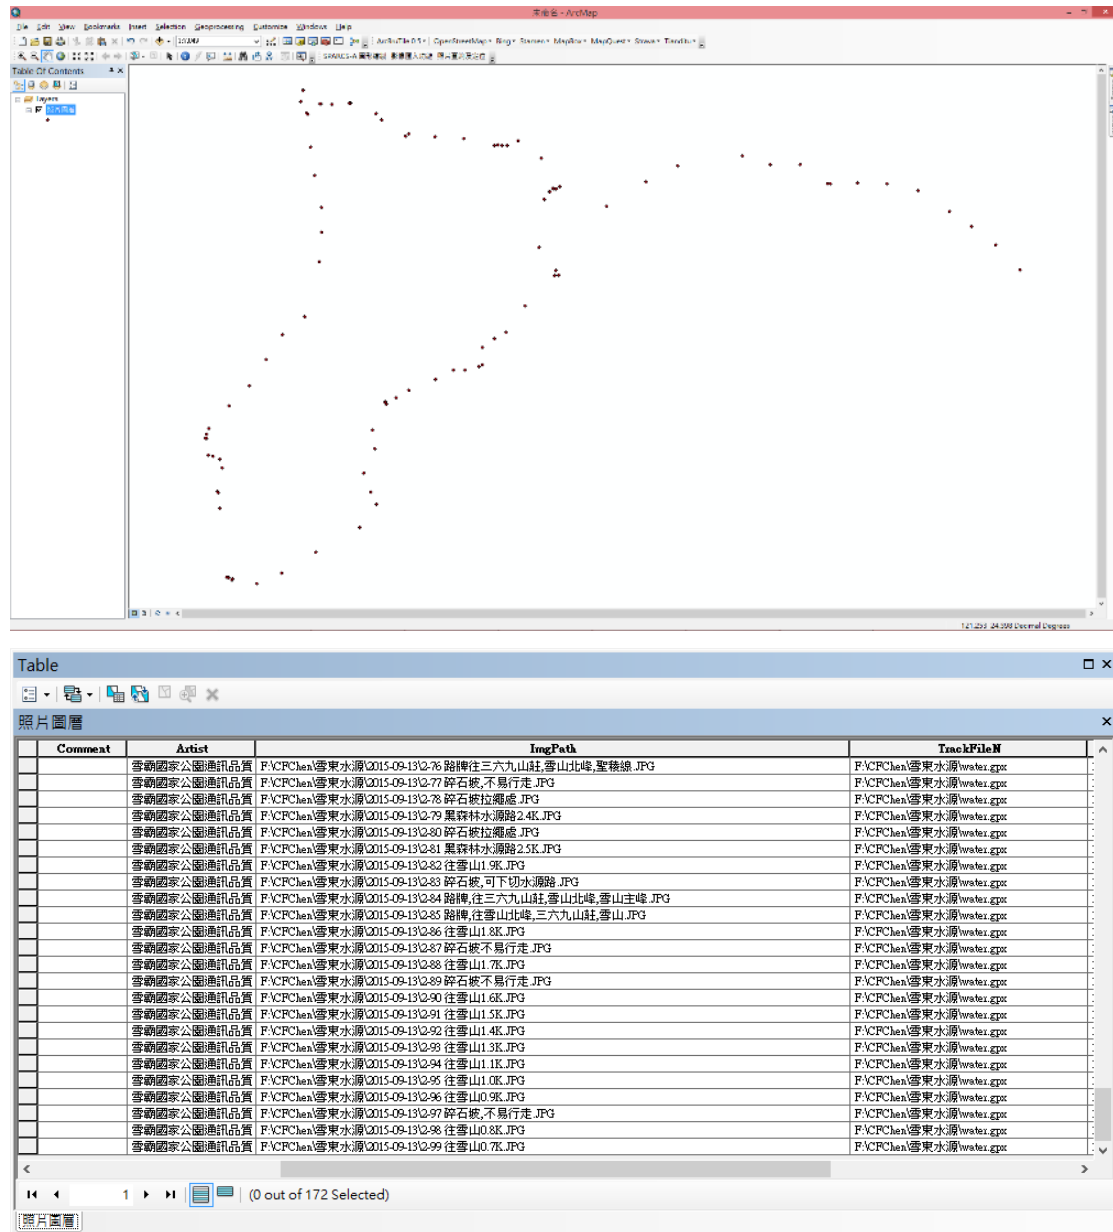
未命名 - ArcMap

File Edit View Bookmarks Insert Selection Geoprocessing Customize Windows Help

Table Of Contents

Layers

照片圖層

121.255 24.398 Decimal Degrees

Table

照片圖層

| | Comment | Artist | ImgPath | TrackFileN |
|---|---|---|---|---|
| | | 雪霸國家公園通訊品質 | F:\CFChen\雪東水源\2015-09-13\2-76 路牌往三六九山莊,雪山北峰,聖稜線.JPG | F:\CFChen\雪東水源\water.gpx |
| | | 雪霸國家公園通訊品質 | F:\CFChen\雪東水源\2015-09-13\2-77 碎石坡,不易行走.JPG | F:\CFChen\雪東水源\water.gpx |
| | | 雪霸國家公園通訊品質 | F:\CFChen\雪東水源\2015-09-13\2-78 碎石坡拉繩處.JPG | F:\CFChen\雪東水源\water.gpx |
| | | 雪霸國家公園通訊品質 | F:\CFChen\雪東水源\2015-09-13\2-79 黑森林水源路2.4K.JPG | F:\CFChen\雪東水源\water.gpx |
| | | 雪霸國家公園通訊品質 | F:\CFChen\雪東水源\2015-09-13\2-80 碎石坡拉繩處.JPG | F:\CFChen\雪東水源\water.gpx |
| | | 雪霸國家公園通訊品質 | F:\CFChen\雪東水源\2015-09-13\2-81 黑森林水源路2.5K.JPG | F:\CFChen\雪東水源\water.gpx |
| | | 雪霸國家公園通訊品質 | F:\CFChen\雪東水源\2015-09-13\2-82 往雪山1.9K.JPG | F:\CFChen\雪東水源\water.gpx |
| | | 雪霸國家公園通訊品質 | F:\CFChen\雪東水源\2015-09-13\2-83 碎石坡,可下切水源路.JPG | F:\CFChen\雪東水源\water.gpx |
| | | 雪霸國家公園通訊品質 | F:\CFChen\雪東水源\2015-09-13\2-84 路牌,往三六九山莊,雪山北峰,雪山主峰.JPG | F:\CFChen\雪東水源\water.gpx |
| | | 雪霸國家公園通訊品質 | F:\CFChen\雪東水源\2015-09-13\2-85 路牌,往雪山北峰,三六九山莊,雪山.JPG | F:\CFChen\雪東水源\water.gpx |
| | | 雪霸國家公園通訊品質 | F:\CFChen\雪東水源\2015-09-13\2-86 往雪山1.8K.JPG | F:\CFChen\雪東水源\water.gpx |
| | | 雪霸國家公園通訊品質 | F:\CFChen\雪東水源\2015-09-13\2-87 碎石坡不易行走.JPG | F:\CFChen\雪東水源\water.gpx |
| | | 雪霸國家公園通訊品質 | F:\CFChen\雪東水源\2015-09-13\2-88 往雪山1.7K.JPG | F:\CFChen\雪東水源\water.gpx |
| | | 雪霸國家公園通訊品質 | F:\CFChen\雪東水源\2015-09-13\2-89 碎石坡不易行走.JPG | F:\CFChen\雪東水源\water.gpx |
| | | 雪霸國家公園通訊品質 | F:\CFChen\雪東水源\2015-09-13\2-90 往雪山1.6K.JPG | F:\CFChen\雪東水源\water.gpx |
| | | 雪霸國家公園通訊品質 | F:\CFChen\雪東水源\2015-09-13\2-91 往雪山1.5K.JPG | F:\CFChen\雪東水源\water.gpx |
| | | 雪霸國家公園通訊品質 | F:\CFChen\雪東水源\2015-09-13\2-92 往雪山1.4K.JPG | F:\CFChen\雪東水源\water.gpx |
| | | 雪霸國家公園通訊品質 | F:\CFChen\雪東水源\2015-09-13\2-93 往雪山1.3K.JPG | F:\CFChen\雪東水源\water.gpx |
| | | 雪霸國家公園通訊品質 | F:\CFChen\雪東水源\2015-09-13\2-94 往雪山1.1K.JPG | F:\CFChen\雪東水源\water.gpx |
| | | 雪霸國家公園通訊品質 | F:\CFChen\雪東水源\2015-09-13\2-95 往雪山1.0K.JPG | F:\CFChen\雪東水源\water.gpx |
| | | 雪霸國家公園通訊品質 | F:\CFChen\雪東水源\2015-09-13\2-96 往雪山0.9K.JPG | F:\CFChen\雪東水源\water.gpx |
| | | 雪霸國家公園通訊品質 | F:\CFChen\雪東水源\2015-09-13\2-97 碎石坡,不易行走.JPG | F:\CFChen\雪東水源\water.gpx |
| | | 雪霸國家公園通訊品質 | F:\CFChen\雪東水源\2015-09-13\2-98 往雪山0.8K.JPG | F:\CFChen\雪東水源\water.gpx |
| | | 雪霸國家公園通訊品質 | F:\CFChen\雪東水源\2015-09-13\2-99 往雪山0.7K.JPG | F:\CFChen\雪東水源\water.gpx |

1 (0 out of 172 Selected)

照片圖層